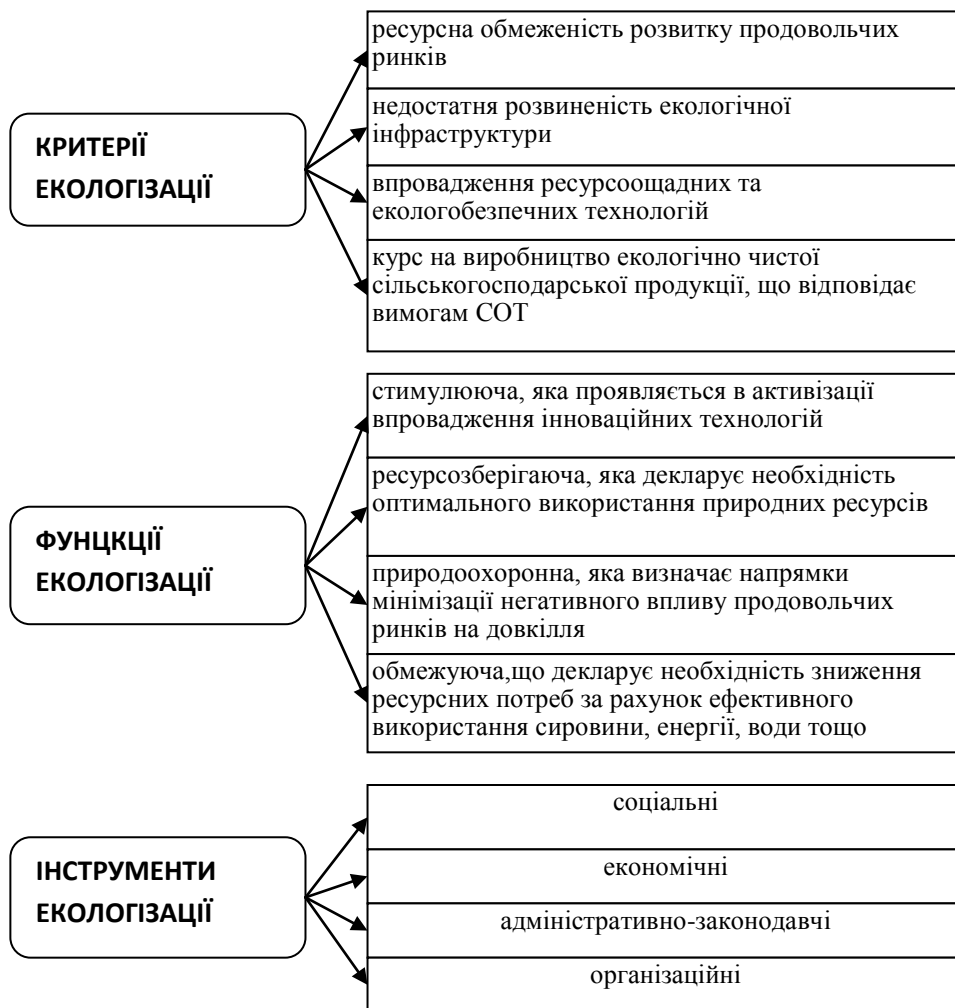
КРИТЕРІЇ ЕКОЛОГІЗАЦІЇ

ресурсна обмеженість розвитку продовольчих ринків

недостатня розвиненість екологічної інфраструктури

впровадження ресурсоощадних та екологобезпечних технологій

курс на виробництво екологічно чистої сільськогосподарської продукції, що відповідає вимогам СОТ

ФУНЦКЦІЇ ЕКОЛОГІЗАЦІЇ

стимулююча, яка проявляється в активізації впровадження інноваційних технологій

ресурсозберігаюча, яка декларує необхідність оптимального використання природних ресурсів

природоохоронна, яка визначає напрямки мінімізації негативного впливу продовольчих ринків на довкілля

обмежуюча,що декларує необхідність зниження ресурсних потреб за рахунок ефективного використання сировини, енергії, води тощо

ІНСТРУМЕНТИ ЕКОЛОГІЗАЦІЇ

соціальні

економічні

адміністративно-законодавчі

організаційні